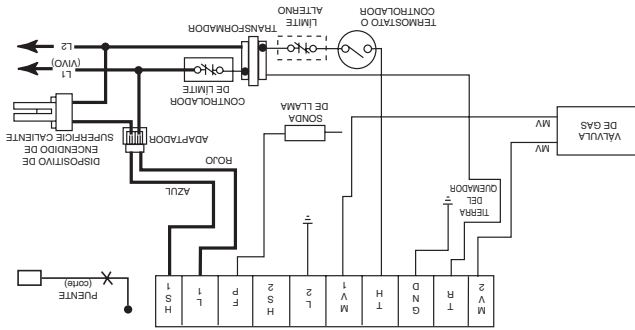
TERMOSTATO O CONTROLADOR
LIMITE ALTERNO
TRANSFORMADOR
CONTROLADOR DE LIMITE
L2
L1 (VIVO)
DISPOSITIVO DE ENCENDIDO DE SUPERFICIE CALIENTE
ADAPTADOR
ROJO
AZUL
SONDA DE LLAMA
VÁLVULA DE GAS
MV
MV
TIERRA DEL QUEMADOR
PUENTE (corte)

| HS1 | L1 | FP | HS2 | L2 | MV1 | TH | GND | TR | MV2 |